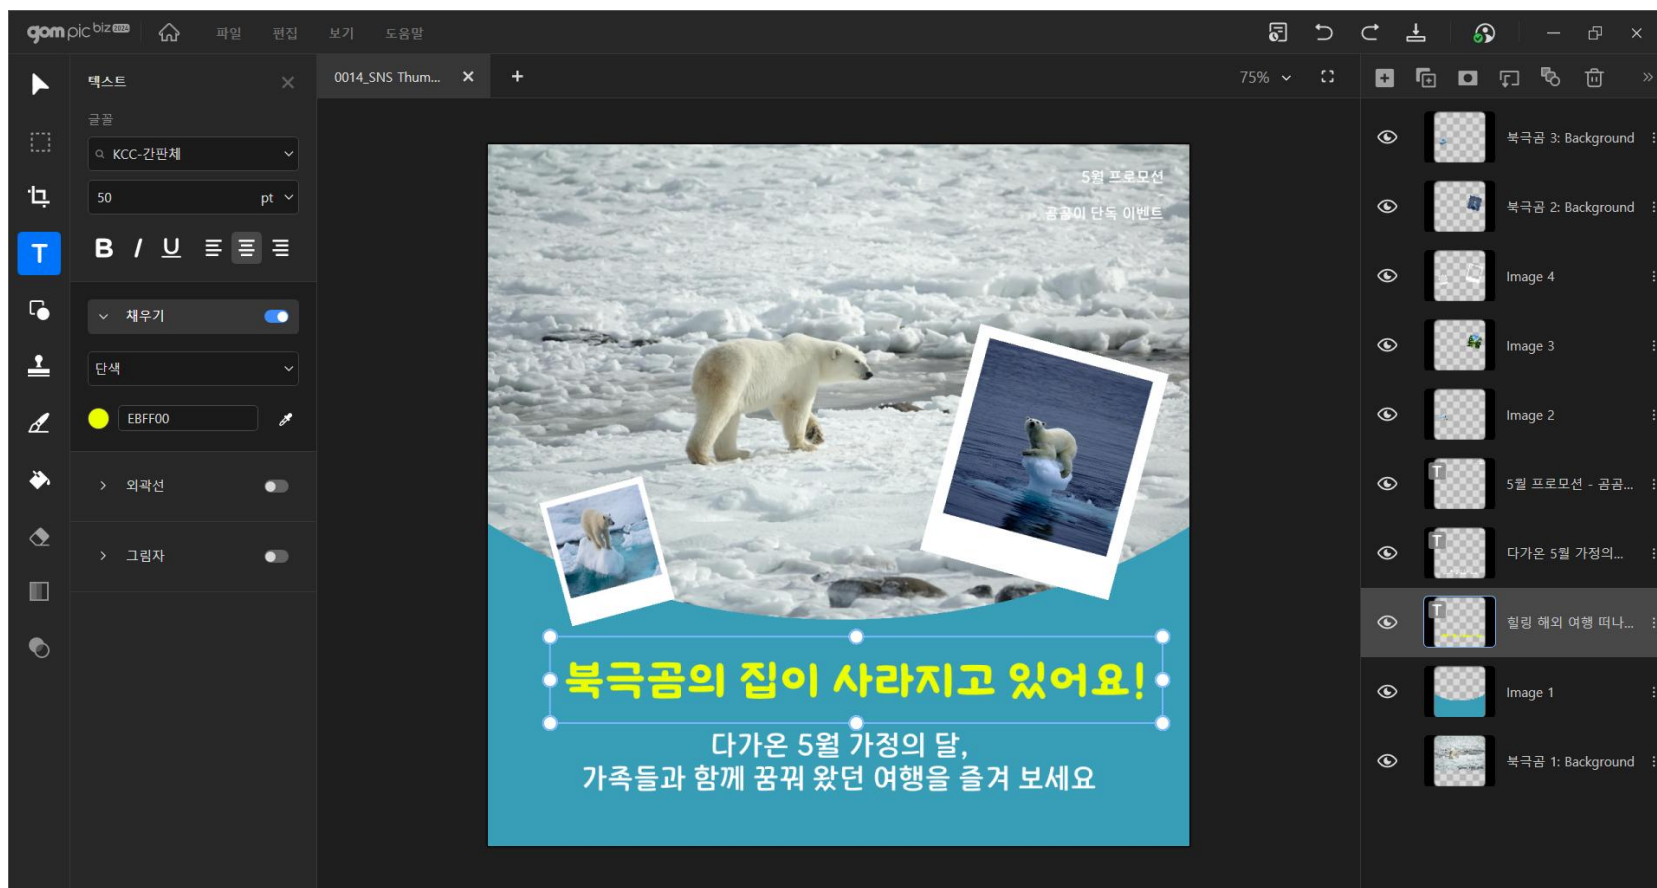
gom pic biz 파일 편집 보기 도움말

텍스트

글꼴

KCC-간판체

50 pt

B I U

채우기

단색

EBFF00

외곽선

그림자

0014_SNS Thum...

75%

5월 프로모션

곰곰이 단독 이벤트

북극곰의 집이 사라지고 있어요!

다가온 5월 가정의 달,
가족들과 함께 꿈꿔 왔던 여행을 즐겨 보세요

북극곰 3: Background

북극곰 2: Background

Image 4

Image 3

Image 2

5월 프로모션 - 곰곰...

다가온 5월 가정의...

힐링 해외 여행 떠나...

Image 1

북극곰 1: Background